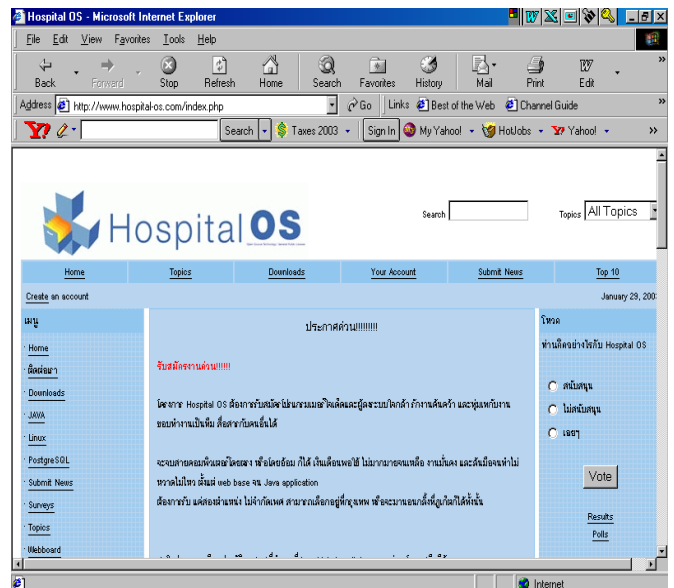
Hospital OS - Microsoft Internet Explorer

File Edit View Favorites Tools Help

Back Forward Stop Refresh Home Search Favorites History Mail Print Edit

Address http://www.hospital-os.com/index.php Go Links Best of the Web Channel Guide

Search Taxes 2003 Sign In My Yahoo! HotJobs Yahoo!

Hospital OS

Search

Topics All Topics

| Home | Topics | Downloads | Your Account | Submit News | Top 10 |
|---|---|---|---|---|---|

Create an account

January 29, 2003

เมนู

· Home
· ติดต่อเรา
· Downloads
· JAVA
· Linux
· PostgreSQL
· Submit News
· Surveys
· Topics
· Webboard

ประกาศด่วน!!!!!!!!

รับสมัครงานด่วน!!!!!

โครงการ Hospital OS ต้องการรับสมัครโปรแกรมเมอร์ใจเด็ดและผู้ระบบใจกล้า ภาวนาค้นคว้า และทุ่มเทกับงาน ชอบทำงานเป็นทีม ติดตามกับคนอื่นได้

จะจบสายคอมพิวเตอร์โดยตรง หรือโดยอ้อม ก็ได้ เงินเดือนพอใช้ ไม่มากมายจนเหลือ งานมั่นคง และต้องมีแรงทำไม่หวาดไม่ไหว ตั้งแต่ web base จน Java application

ต้องการรับ แต่ละตำแหน่ง ไม่จำกัดเพศ สามารถเลือกอยู่ที่กรุงเทพ หรือจะมาอยู่ที่ไหนก็ได้ทั้งนั้น

โหวต

ท่านคิดอย่างไรกับ Hospital OS

สนับสนุน
ไม่สนับสนุน
เฉยๆ

Vote

Results
Polls

Internet